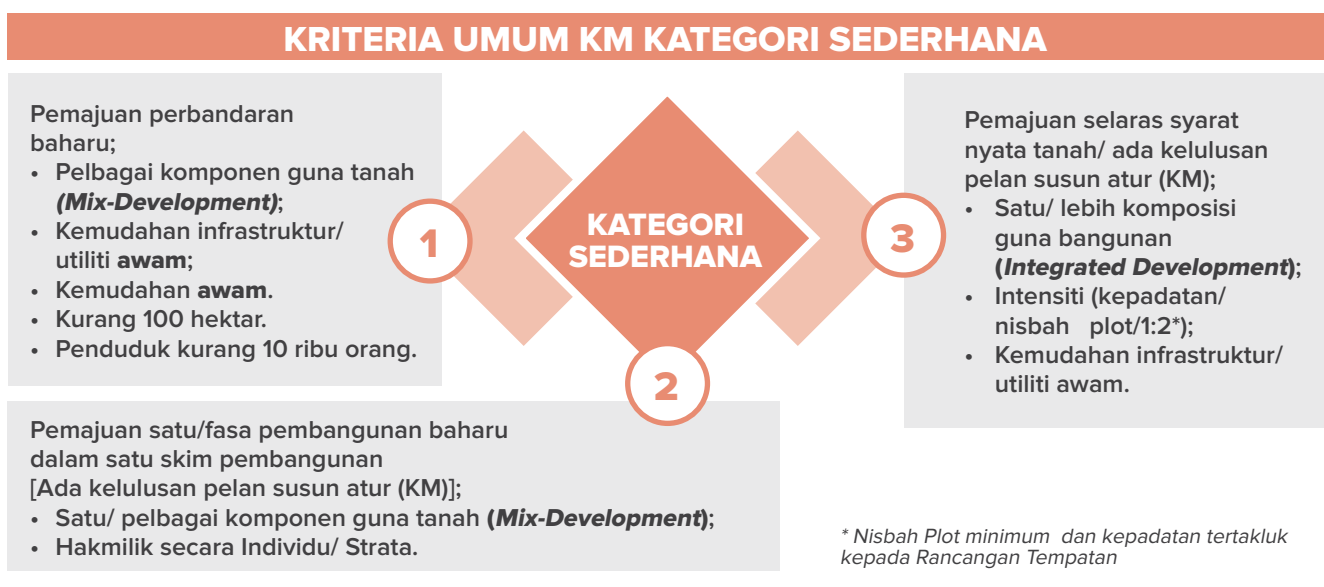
KRITERIA UMUM KM KATEGORI SEDERHANA

Pemajuan perbandaran baharu;
• Pelbagai komponen guna tanah *(Mix-Development)*;
• Kemudahan infrastruktur/ utiliti **awam**;
• Kemudahan **awam**.
• Kurang 100 hektar.
• Penduduk kurang 10 ribu orang.

1

KATEGORI SEDERHANA

3

Pemajuan selaras syarat nyata tanah/ ada kelulusan pelan susun atur (KM);
• Satu/ lebih komposisi guna bangunan (*Integrated Development*);
• Intensiti (kepadatan/ nisbah plot/1:2*);
• Kemudahan infrastruktur/ utiliti awam.

2

Pemajuan satu/fasa pembangunan baharu dalam satu skim pembangunan [Ada kelulusan pelan susun atur (KM)];
• Satu/ pelbagai komponen guna tanah (*Mix-Development*);
• Hakmilik secara Individu/ Strata.

* Nisbah Plot minimum dan kepadatan tertakluk kepada Rancangan Tempatan